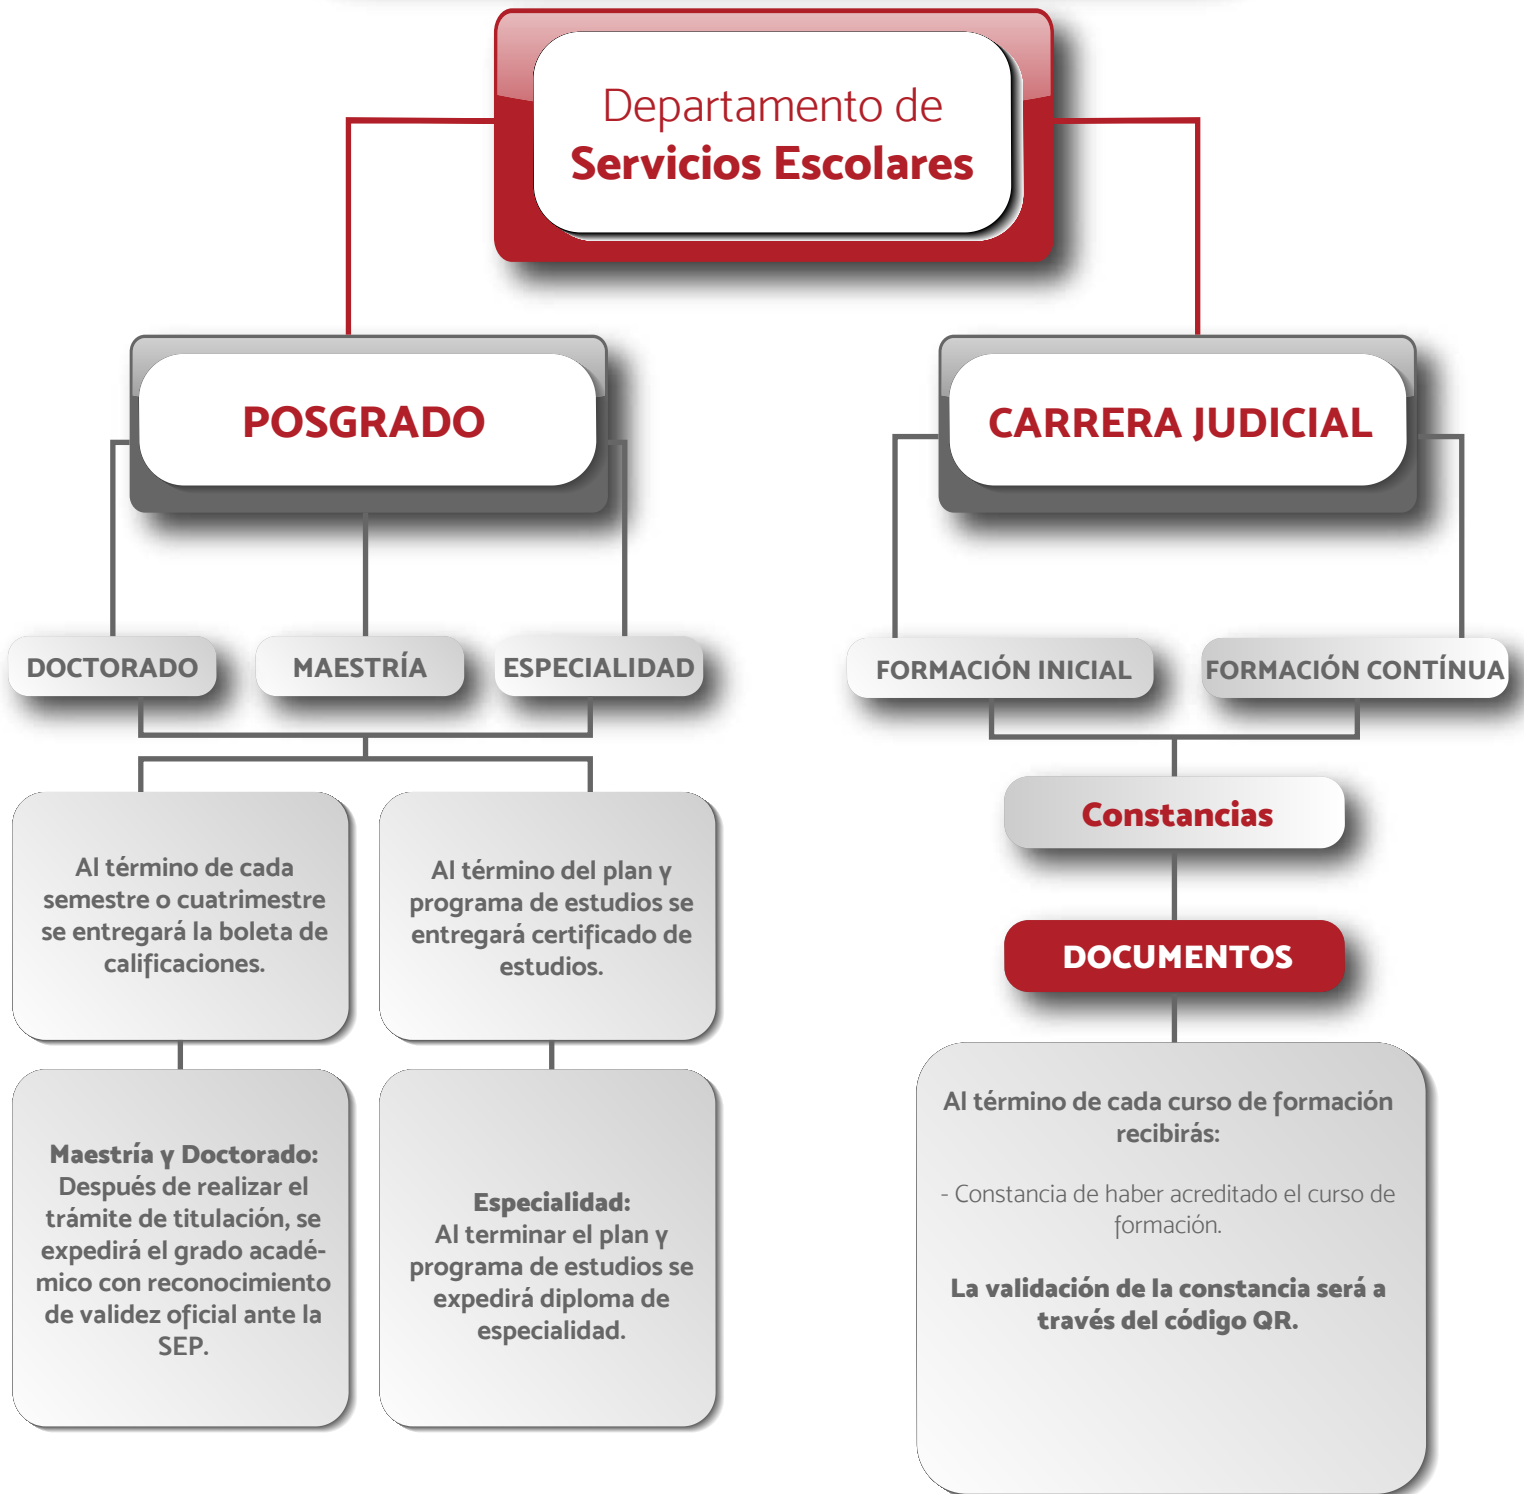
Departamento de
Servicios Escolares

POSGRADO

CARRERA JUDICIAL

DOCTORADO

MAESTRÍA

ESPECIALIDAD

FORMACIÓN INICIAL

FORMACIÓN CONTÍNUA

Al término de cada semestre o cuatrimestre se entregará la boleta de calificaciones.

Al término del plan y programa de estudios se entregará certificado de estudios.

Constancias

DOCUMENTOS

Maestría y Doctorado: Después de realizar el trámite de titulación, se expedirá el grado académico con reconocimiento de validez oficial ante la SEP.

Especialidad: Al terminar el plan y programa de estudios se expedirá diploma de especialidad.

Al término de cada curso de formación recibirás:

- Constancia de haber acreditado el curso de formación.

La validación de la constancia será a través del código QR.